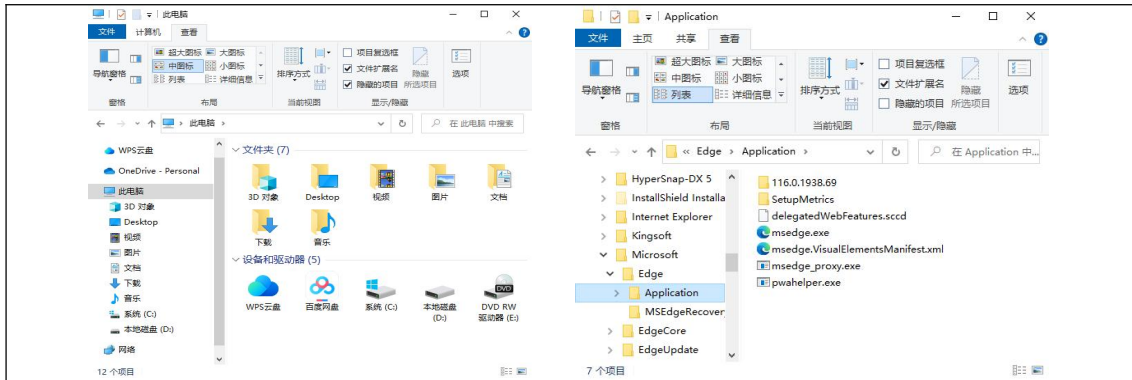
此电脑
文件 计算机 查看
导航窗格 超大图标 大图标 中图标 小图标 列表 详细信息 排序方式 项目复选框 文件扩展名 隐藏的项目 隐藏 所选项目 选项
窗格 布局 当前视图 显示/隐藏
此电脑 在 此电脑 中搜索
WPS云盘
OneDrive - Personal
此电脑
3D 对象
Desktop
视频
图片
文档
下载
音乐
系统 (C:)
本地磁盘 (D:)
网络
文件夹 (7)
3D 对象 Desktop 视频 图片 文档 下载 音乐
设备和驱动器 (5)
WPS云盘 百度网盘 系统 (C:) 本地磁盘 (D:) DVD RW 驱动器 (E:)
12 个项目

Application
文件 主页 共享 查看
导航窗格 超大图标 大图标 中图标 小图标 列表 详细信息 排序方式 项目复选框 文件扩展名 隐藏的项目 隐藏 所选项目 选项
窗格 布局 当前视图 显示/隐藏
« Edge › Application ›
在 Application 中...
HyperSnap-DX 5
InstallShield Installa
Internet Explorer
Kingsoft
Microsoft
Edge
Application
MSEdgeRecover
EdgeCore
EdgeUpdate
116.0.1938.69
SetupMetrics
delegatedWebFeatures.sccd
msedge.exe
msedge.VisualElementsManifest.xml
msedge_proxy.exe
pwahelper.exe
7 个项目